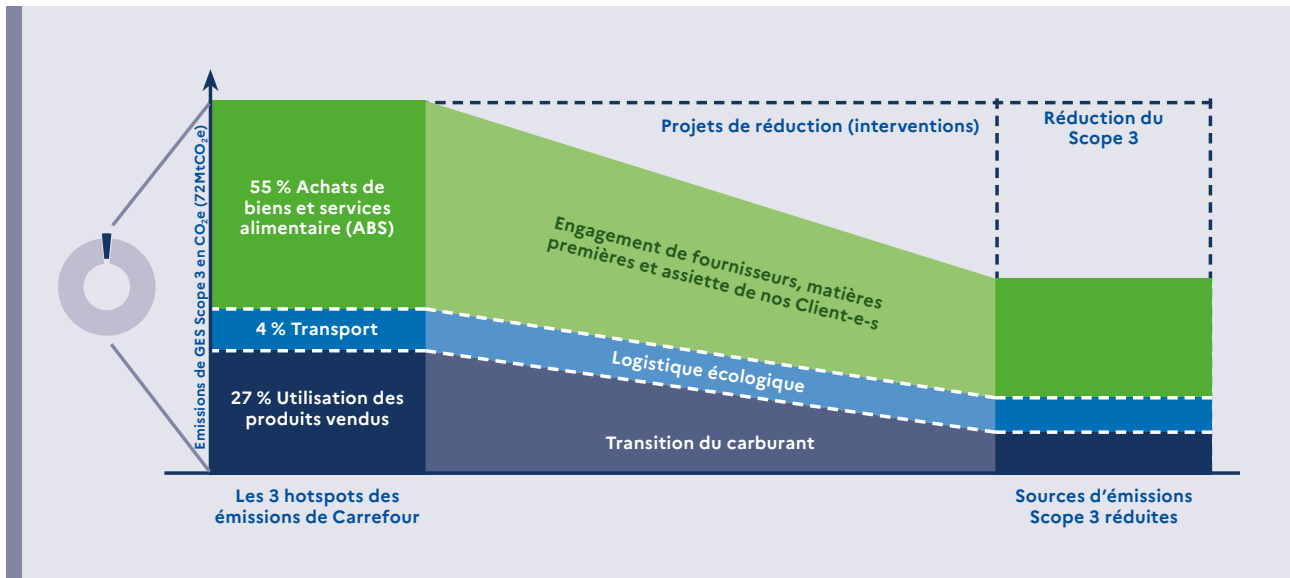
Emissions de GES Scope 3 en $CO_2e$ (72Mt$CO_2e$)

55 % Achats de biens et services alimentaire (ABS)

4 % Transport

27 % Utilisation des produits vendus

Projets de réduction (interventions)

Réduction du Scope 3

Engagement de fournisseurs, matières premières et assiette de nos Client-e-s

Logistique écologique

Transition du carburant

Les 3 hotspots des émissions de Carrefour

Sources d'émissions Scope 3 réduites